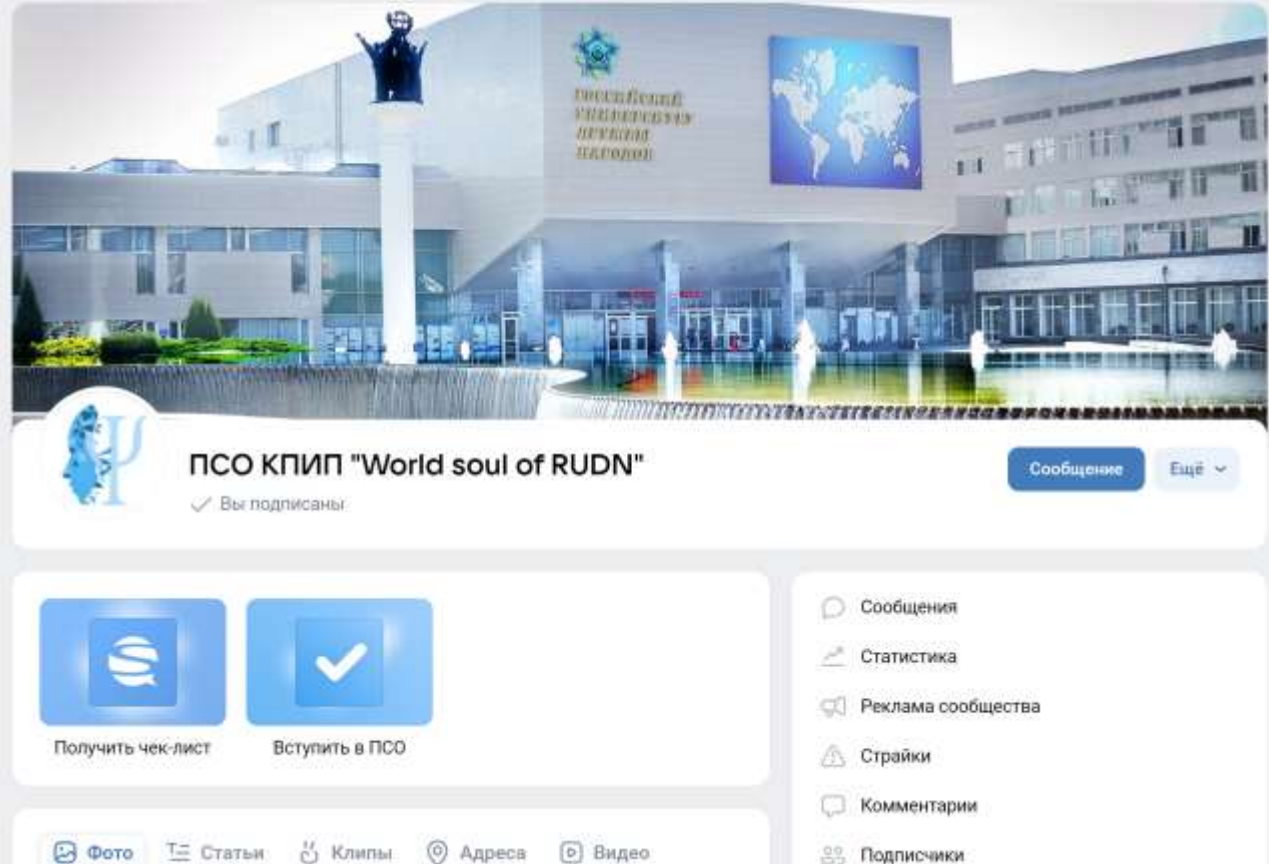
Российский университет дружбы народов

ПСО КПИП "World soul of RUDN"

Вы подписаны

Сообщение

Ещё

Получить чек-лист

Вступить в ПСО

Фото

Статьи

Клипы

Адреса

Видео

Сообщения

Статистика

Реклама сообщества

Страйки

Комментарии

Подписчики